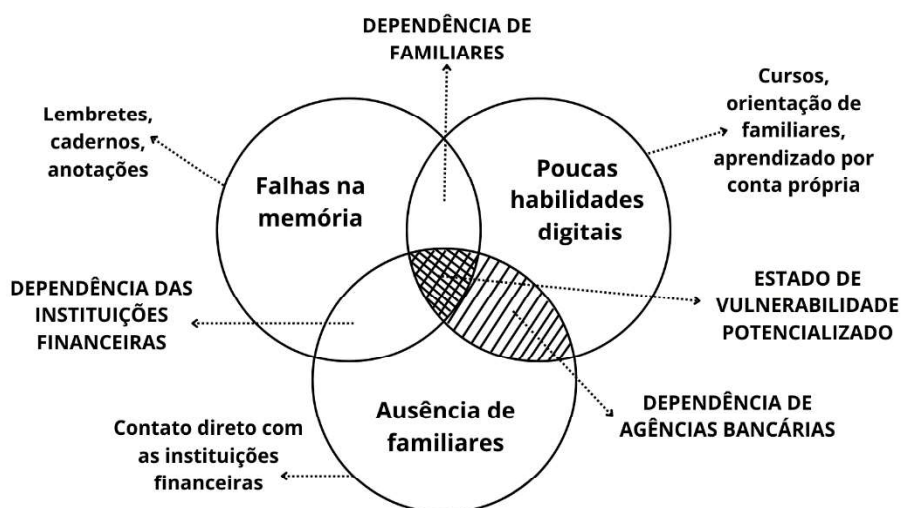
DEPENDÊNCIA DE FAMILIARES

Lembretes, cadernos, anotações

Falhas na memória

Poucas habilidades digitais

Cursos, orientação de familiares, aprendizado por conta própria

DEPENDÊNCIA DAS INSTITUIÇÕES FINANCEIRAS

ESTADO DE VULNERABILIDADE POTENCIALIZADO

Ausência de familiares

DEPENDÊNCIA DE AGÊNCIAS BANCÁRIAS

Contato direto com as instituições financeiras